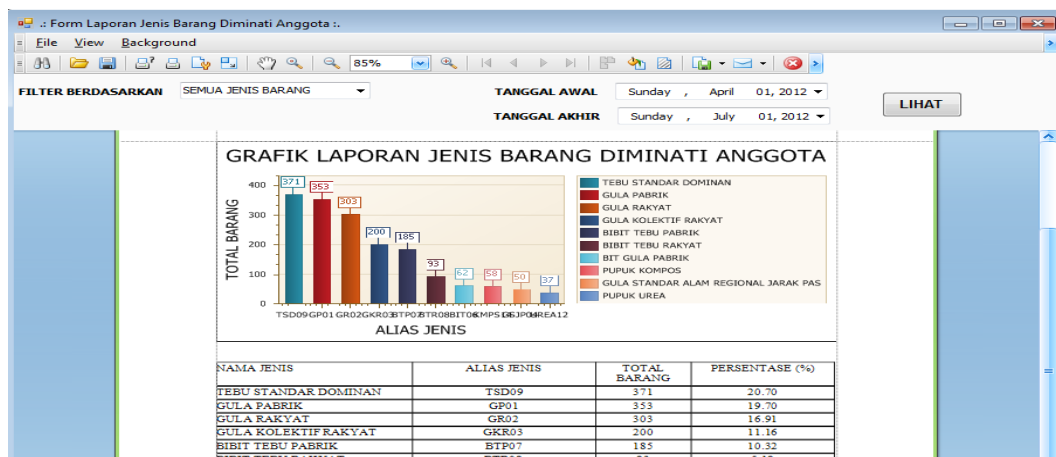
.: Form Laporan Jenis Barang Diminati Anggota :.

File View Background

85%

FILTER BERDASARKAN SEMUA JENIS BARANG

TANGGAL AWAL Sunday , April 01, 2012

TANGGAL AKHIR Sunday , July 01, 2012

LIHAT

GRAFIK LAPORAN JENIS BARANG DIMINATI ANGGOTA

TOTAL BARANG

400
300
200
100
0

371 353 303 200 185 93 62 58 50 37

TSD09 GP01 GR02 GKR03 BTP07 BTR08 BIT06 KMPS GSJP01 UREA12

ALIAS JENIS

TEBU STANDAR DOMINAN
GULA PABRIK
GULA RAKYAT
GULA KOLEKTIF RAKYAT
BIBIT TEBU PABRIK
BIBIT TEBU RAKYAT
BIT GULA PABRIK
PUPUK KOMPOS
GULA STANDAR ALAM REGIONAL JARAK PAS
PUPUK UREA

| NAMA JENIS | ALIAS JENIS | TOTAL BARANG | PERSENTASE (%) |
|---|---|---|---|
| TEBU STANDAR DOMINAN | TSD09 | 371 | 20.70 |
| GULA PABRIK | GP01 | 353 | 19.70 |
| GULA RAKYAT | GR02 | 303 | 16.91 |
| GULA KOLEKTIF RAKYAT | GKR03 | 200 | 11.16 |
| BIBIT TEBU PABRIK | BTP07 | 185 | 10.32 |
| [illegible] | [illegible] | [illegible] | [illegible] |